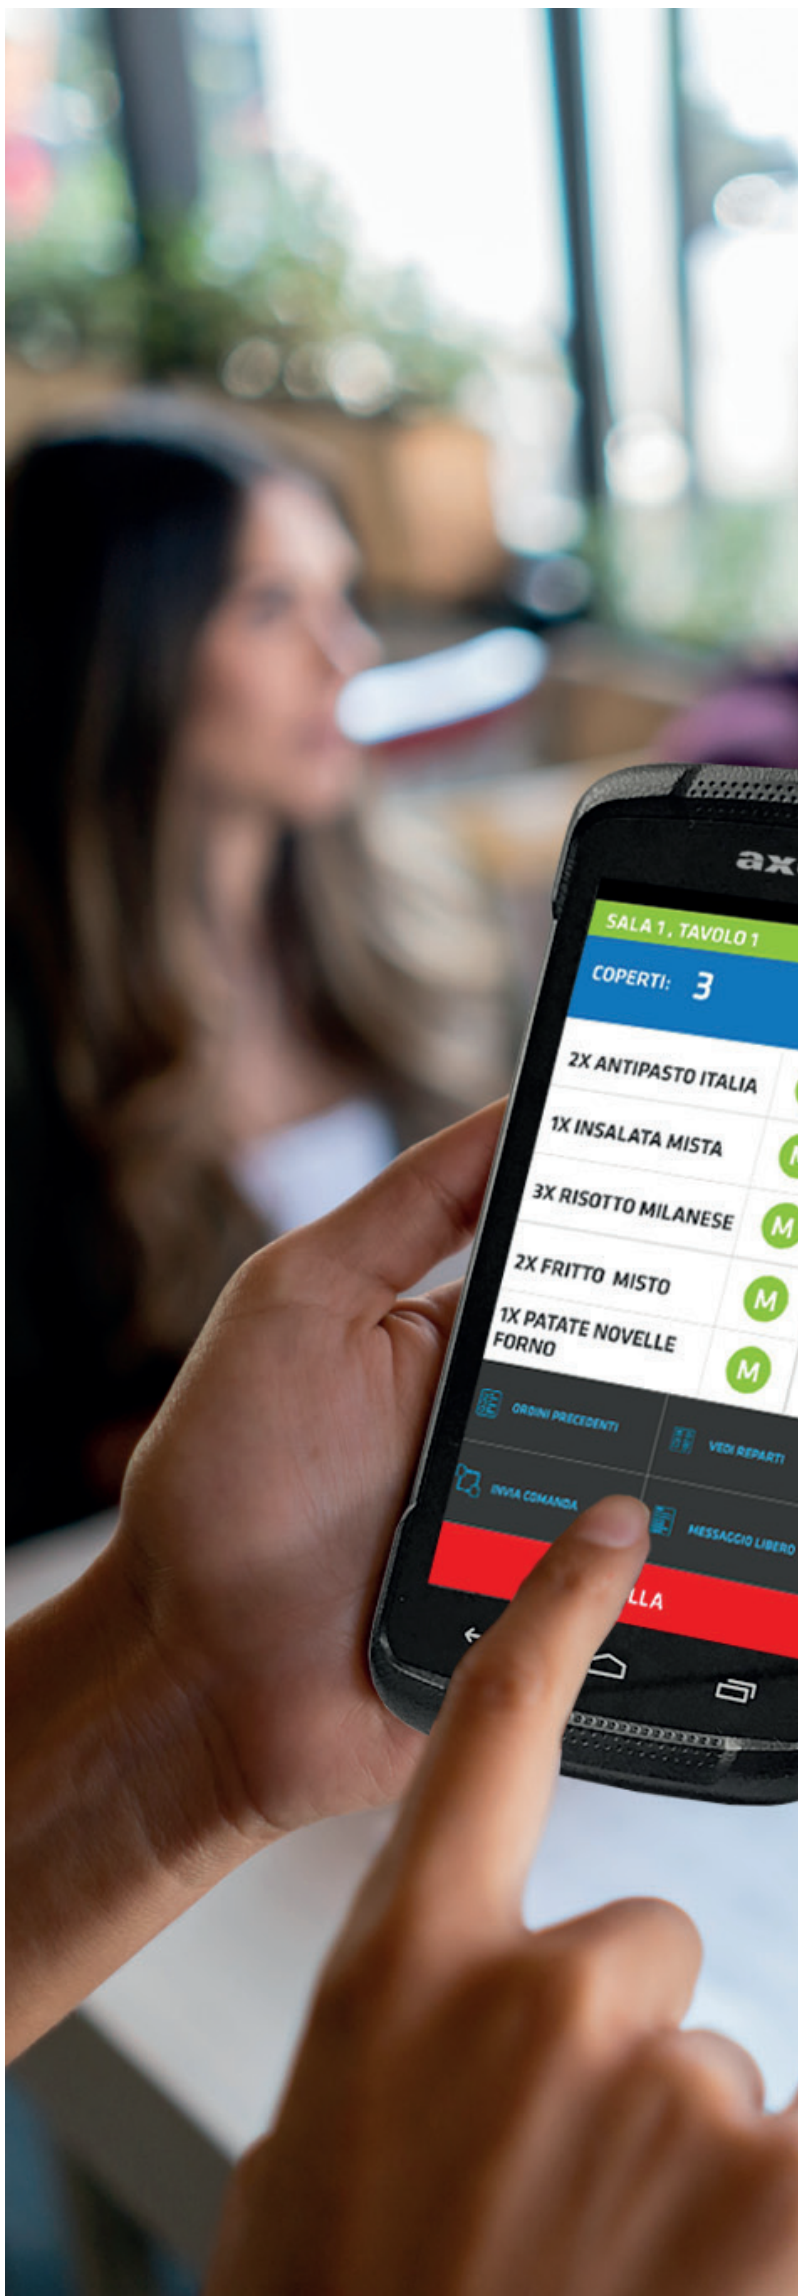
ax

SALA 1, TAVOLO 1

COPERTI: 3

2X ANTIPASTO ITALIA

1X INSALATA MISTA

3X RISOTTO MILANESE M

2X FRITTO MISTO M

1X PATATE NOVELLE FORNO M

ORDINI PRECEDENTI

VEDI REPARTI

INVIA COMANDA

MESSAGGIO LIBERO

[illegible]LLA